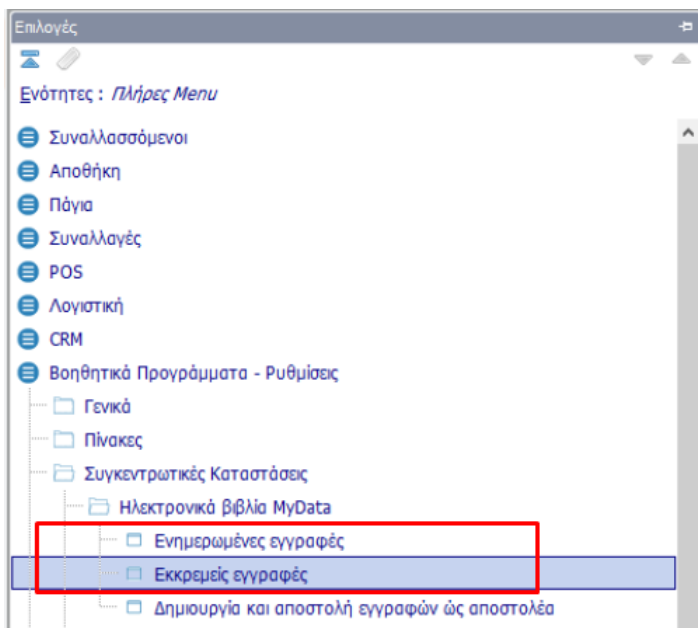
Επιλογές

Ενότητες : Πλήρες Menu

Συναλλασσόμενοι
Αποθήκη
Πάγια
Συναλλαγές
POS
Λογιστική
CRM
Βοηθητικά Προγράμματα - Ρυθμίσεις
Γενικά
Πίνακες
Συγκεντρωτικές Καταστάσεις
Ηλεκτρονικά βιβλία MyData
Ενημερωμένες εγγραφές
Εκκρεμείς εγγραφές
Δημιουργία και αποστολή εγγραφών ώς αποστολέα